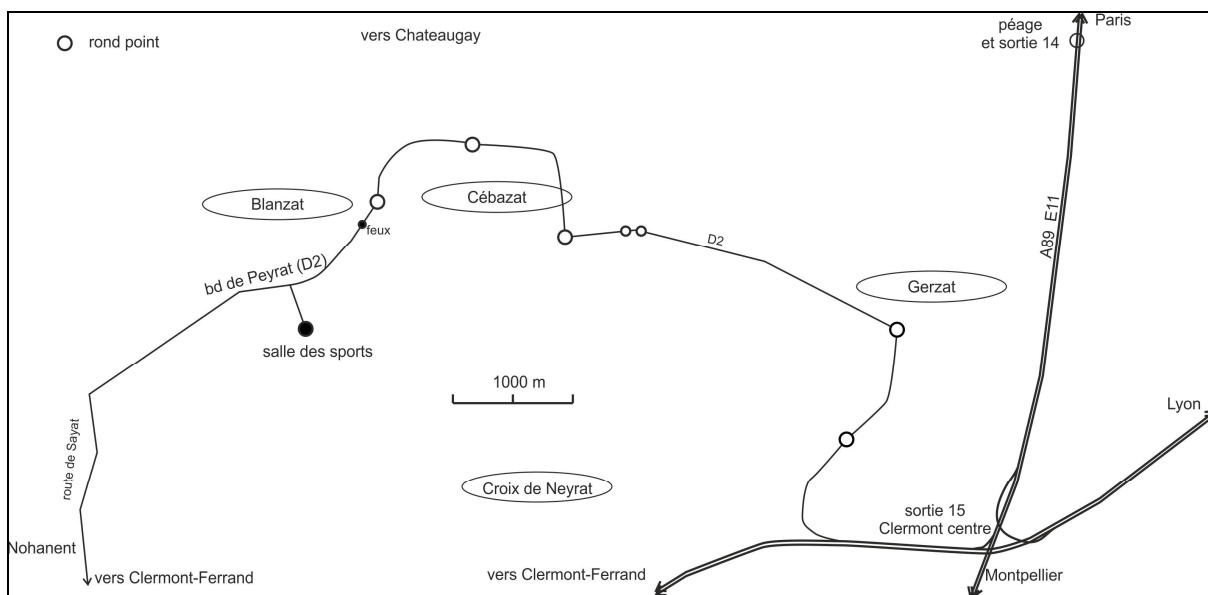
rond point

vers Chateaugay

péage et sortie 14

Paris

Blanzat

Cébazat

feux

D2

A89 E11

bd de Peyrat (D2)

Gerzat

salle des sports

1000 m

Lyon

route de Sayat

Croix de Neyrat

sortie 15 Clermont centre

Nohanent

vers Clermont-Ferrand

vers Clermont-Ferrand

Montpellier